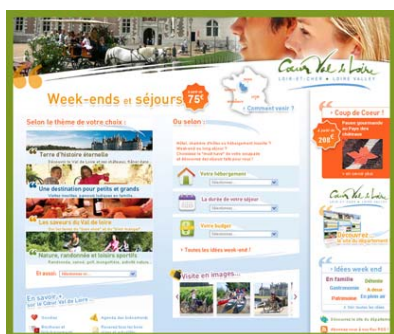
Cœur Val de Loire
LOIR-ET-CHER • LOIRE VALLEY

Week-ends et séjours
à partir de 75€

Comment venir ?

Selon le thème de votre choix :

Terre d'histoire éternelle

Une destination pour petits et grands

Les saveurs du Val de Loire

Nature, randonnée et loisirs sportifs

En savoir + sur le Cœur Val de Loire

Du séjour :

Votre hébergement

La durée de votre séjour

Votre budget

Toutes les idées week-end

Visite en images...

Coup de Cœur !

Idées week end
En famille
Gastronomie
Patrimoine
Sélectio
Á deux
En plein air